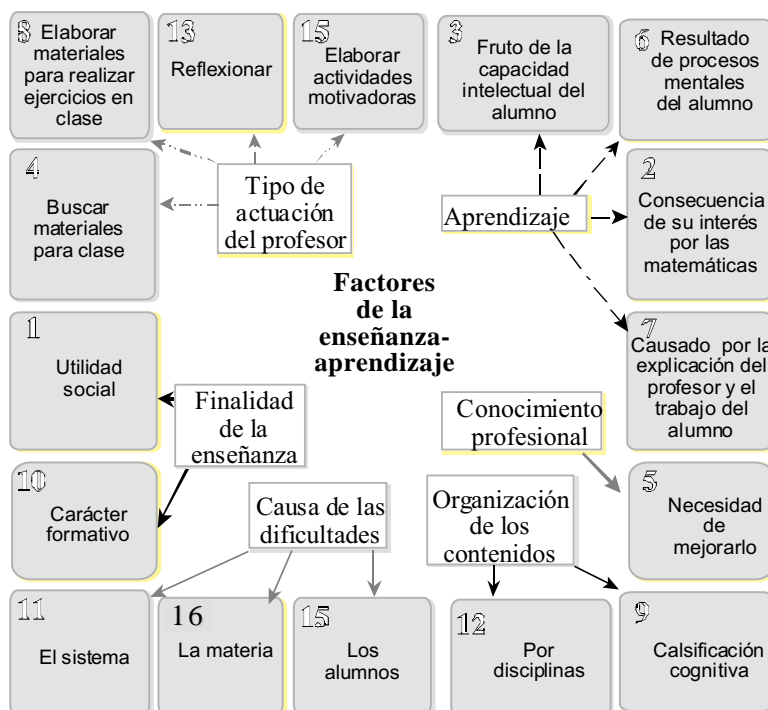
8 Elaborar materiales para realizar ejercicios en clase

13 Reflexionar

15 Elaborar actividades motivadoras

3 Fruto de la capacidad intelectual del alumno

6 Resultado de procesos mentales del alumno

4 Buscar materiales para clase

Tipo de actuación del profesor

Aprendizaje

2 Consecuencia de su interés por las matemáticas

Factores de la enseñanza-aprendizaje

1 Utilidad social

Finalidad de la enseñanza

7 Causado por la explicación del profesor y el trabajo del alumno

Conocimiento profesional

10 Carácter formativo

Causa de las dificultades

Organización de los contenidos

5 Necesidad de mejorarlo

11 El sistema

16 La materia

15 Los alumnos

12 Por disciplinas

9 Calsificación cognitiva